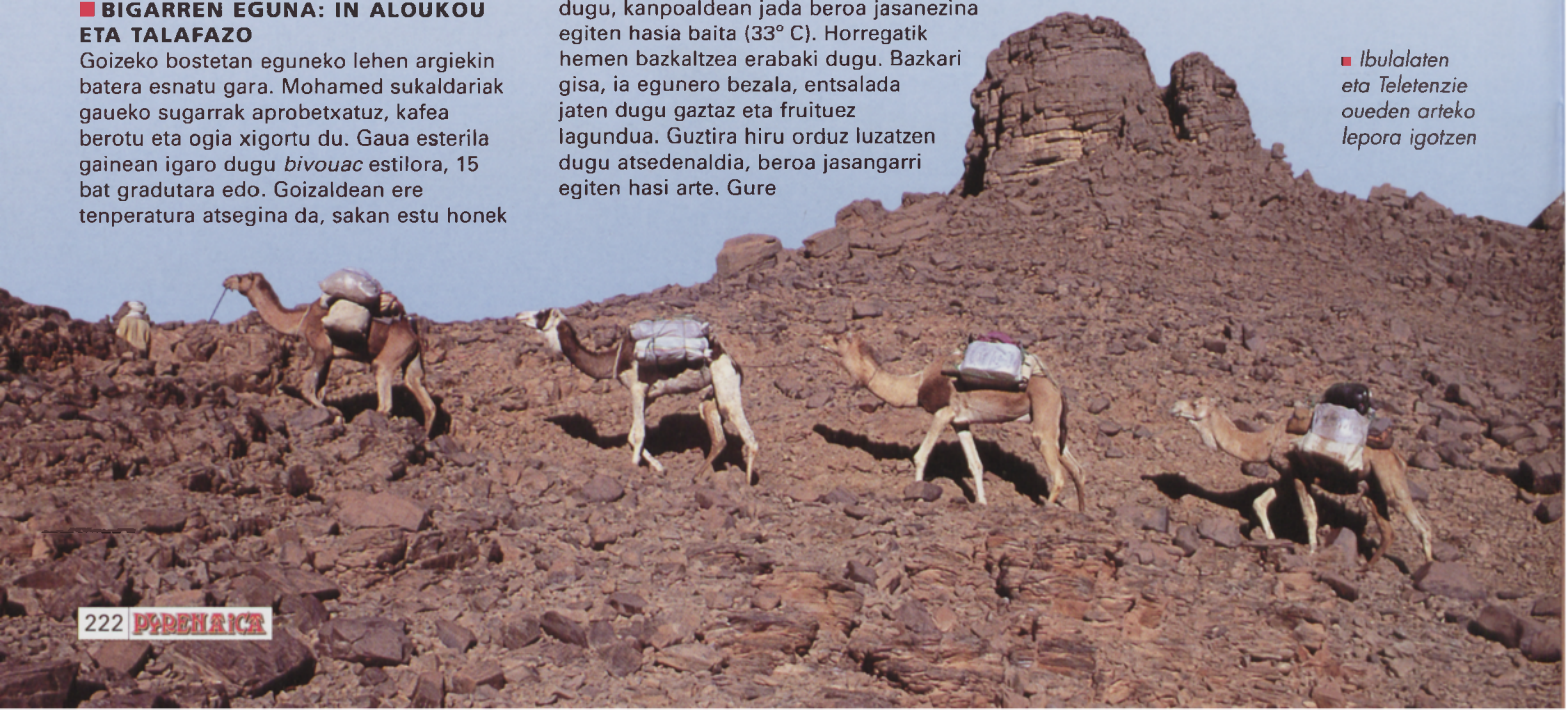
BIGARREN EGUNA: IN ALOUKOU ETA TALAFAZO

Goizeko bostetan eguneko lehen argiekin batera esnatu gara. Mohamed sukaldariak gaueko sugarrak aprobetxatuz, kafea berotu eta ogia xigortu du. Gaua esterila gainean igaro dugu *bivouac* estilora, 15 bat gradutara edo. Goizaldean ere tenperatura atsegina da, sakan estu honek dugu, kanpoaldean jada beroa jasanezina egiten hasia baita (33° C). Horregatik hemen bazkaltzea erabaki dugu. Bazkari gisa, ia egunero bezala, entsalada jaten dugu gaztaz eta fruituez lagundua. Guztira hiru orduz luzatzen dugu atsedenaldia, beroa jasangarri egiten hasi arte. Gure

Ibulalaten eta Teletenzie oueden arteko lepora igotzen

222 PYRENAICA